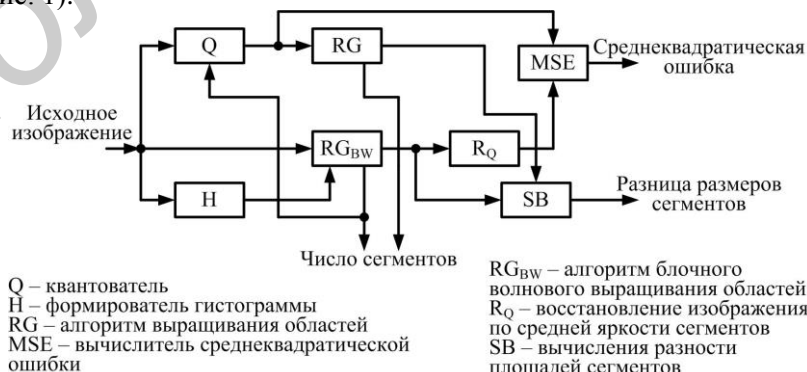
ние. 1).

Q

RG

MSE

Среднеквадратическая ошибка

Исходное изображение

$RG_{BW}$

$R_Q$

H

SB

Разница размеров сегментов

Число сегментов

Q – квантователь
H – формирователь гистограммы
RG – алгоритм выращивания областей
MSE – вычислитель среднеквадратической ошибки

$RG_{BW}$ – алгоритм блочного волнового выращивания областей
$R_Q$ – восстановление изображения по средней яркости сегментов
SB – вычисления разности площадей сегментов